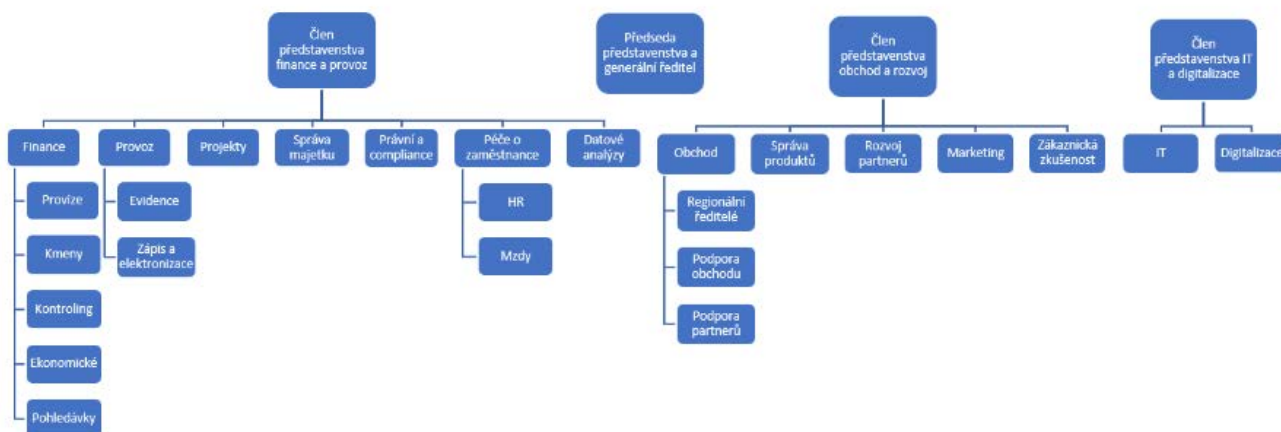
Člen představenstva finance a provoz

Předseda představenstva a generální ředitel

Člen představenstva obchod a rozvoj

Člen představenstva IT a digitalizace

Finance

Provize

Kmeny

Kontroling

Ekonomické

Pohledávky

Provoz

Evidence

Zápis a elektronizace

Projekty

Správa majetku

Právní a compliance

Péče o zaměstnance

HR

Mzdy

Datové analýzy

Obchod

Regionální ředitelé

Podpora obchodu

Podpora partnerů

Správa produktů

Rozvoj partnerů

Marketing

Zákaznická zkušenost

IT

Digitalizace